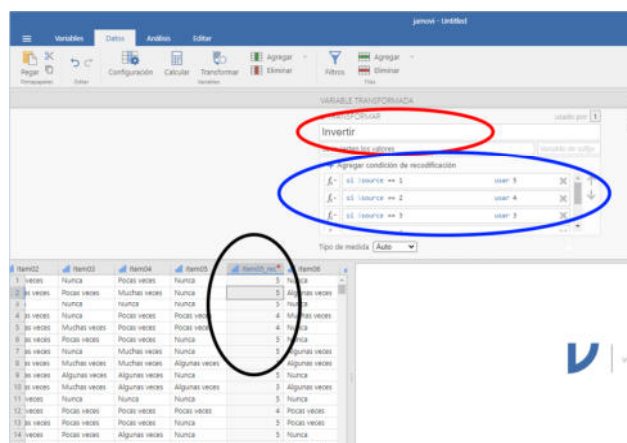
jamovi - Untitled

Variables Datos Análisis Editar

Pegar Portapapeles Editar Configuración Calcular Transformar Agregar Eliminar Variables Filtros Agregar Eliminar Filas

VARIABLE TRANSFORMADA

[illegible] TRANSFORMAR usado por 1

Invertir

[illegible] todos los valores variable en sufijo

Agregar condición de recodificación

$f_x$ = si $source == 1$ usar 5

$f_x$ = si $source == 2$ usar 4

$f_x$ = si $source == 3$ usar 3

Tipo de medida Auto

| | Item02 | Item03 | Item04 | Item05 | Item05_inv | Item06 |
|---|---|---|---|---|---|---|
| 1 | veces | Nunca | Pocas veces | Nunca | 5 | Nunca |
| 2 | as veces | Pocas veces | Muchas veces | Nunca | 5 | Algunas veces |
| 3 | | Nunca | Nunca | Nunca | 5 | Nunca |
| 4 | as veces | Nunca | Pocas veces | Pocas veces | 4 | Nunca |
| 5 | as veces | Muchas veces | Pocas veces | Pocas veces | 4 | Nunca |
| 6 | as veces | Pocas veces | Pocas veces | Nunca | 5 | Nunca |
| 7 | as veces | Nunca | Muchas veces | Nunca | 5 | Algunas veces |
| 8 | as veces | Muchas veces | Muchas veces | Algunas veces | 3 | Algunas veces |
| 9 | as veces | Algunas veces | Algunas veces | Nunca | 5 | Nunca |
| 10 | as veces | Muchas veces | Algunas veces | Algunas veces | 3 | Algunas veces |
| 11 | veces | Nunca | Nunca | Nunca | 5 | Nunca |
| 12 | veces | Pocas veces | Pocas veces | Pocas veces | 4 | Pocas veces |
| 13 | as veces | Algunas veces | Algunas veces | Nunca | 5 | Algunas veces |
| 14 | veces | Pocas veces | Algunas veces | Nunca | 5 | Nunca |